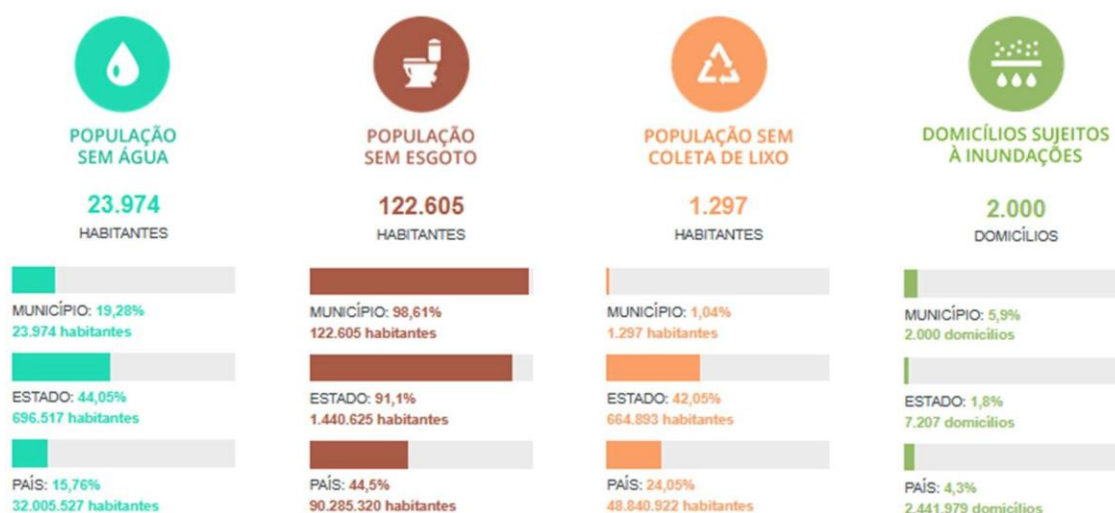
POPULAÇÃO SEM ÁGUA

23.974
HABITANTES

MUNICÍPIO: 19,28%
23.974 habitantes

ESTADO: 44,05%
696.517 habitantes

PAÍS: 15,76%
32.005.527 habitantes

POPULAÇÃO SEM ESGOTO

122.605
HABITANTES

MUNICÍPIO: 98,61%
122.605 habitantes

ESTADO: 91,1%
1.440.625 habitantes

PAÍS: 44,5%
90.285.320 habitantes

POPULAÇÃO SEM COLETA DE LIXO

1.297
HABITANTES

MUNICÍPIO: 1,04%
1.297 habitantes

ESTADO: 42,05%
664.893 habitantes

PAÍS: 24,05%
48.840.922 habitantes

DOMICÍLIOS SUJEITOS À INUNDAÇÕES

2.000
DOMICÍLIOS

MUNICÍPIO: 5,9%
2.000 domicílios

ESTADO: 1,8%
7.207 domicílios

PAÍS: 4,3%
2.441.979 domicílios